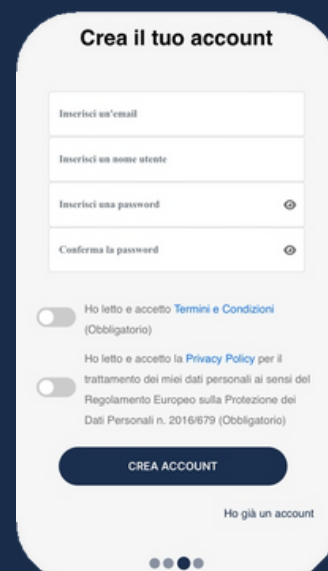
Crea il tuo account

Inserisci un'email

Inserisci un nome utente

Inserisci una password

Conferma la password

Ho letto e accetto Termini e Condizioni (Obbligatorio)

Ho letto e accetto la Privacy Policy per il trattamento dei miei dati personali ai sensi del Regolamento Europeo sulla Protezione dei Dati Personali n. 2016/679 (Obbligatorio)

CREA ACCOUNT

Ho già un account